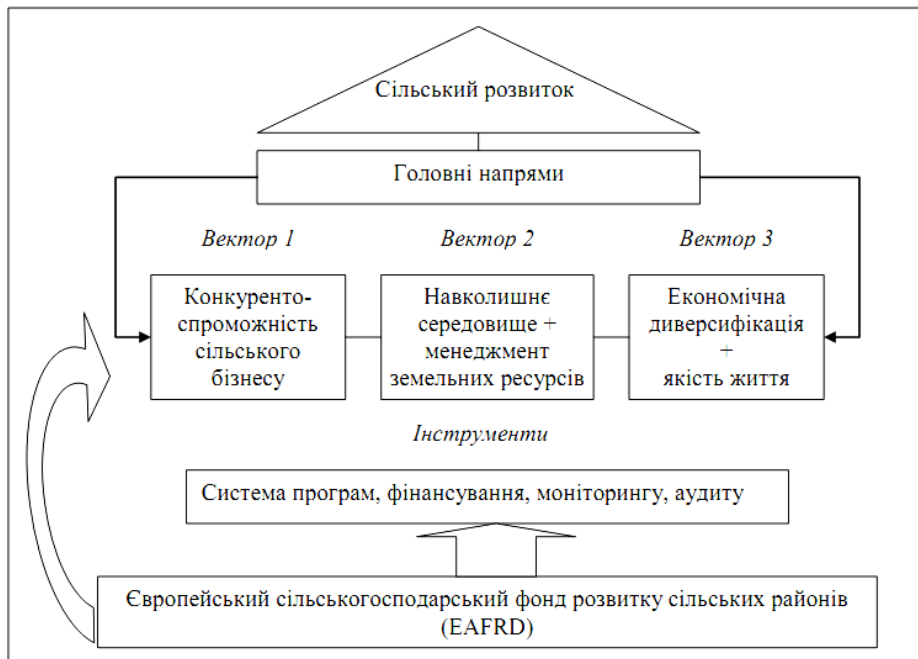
Сільський розвиток

Головні напрями

Вектор 1

Вектор 2

Вектор 3

Конкурентоспроможність сільського бізнесу

Навколишнє середовище + менеджмент земельних ресурсів

Економічна диверсифікація + якість життя

Інструменти

Система програм, фінансування, моніторингу, аудиту

Європейський сільськогосподарський фонд розвитку сільських районів (EAFRD)